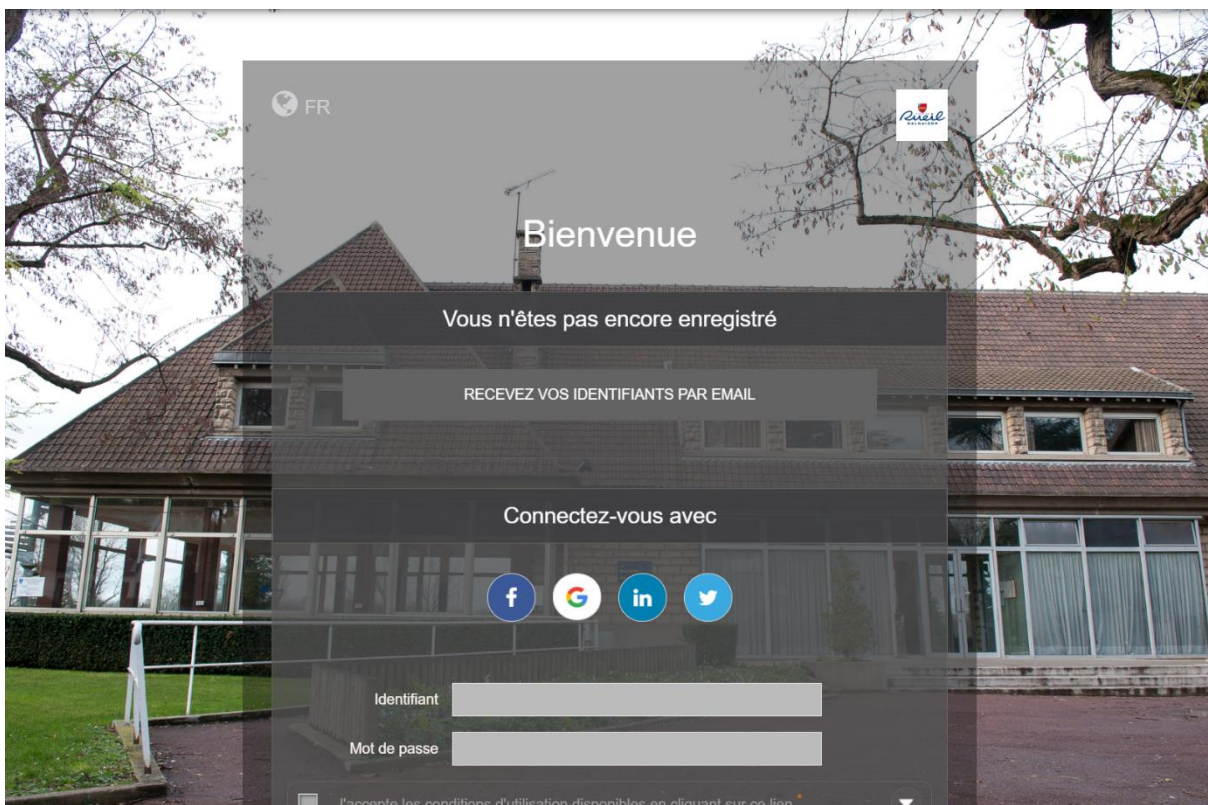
FR

Rueil

Bienvenue

Vous n'êtes pas encore enregistré

RECEVEZ VOS IDENTIFIANTS PAR EMAIL

Connectez-vous avec

f G in

Identifiant

Mot de passe

J'accepte les conditions d'utilisation disponibles en cliquant sur ce lien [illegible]